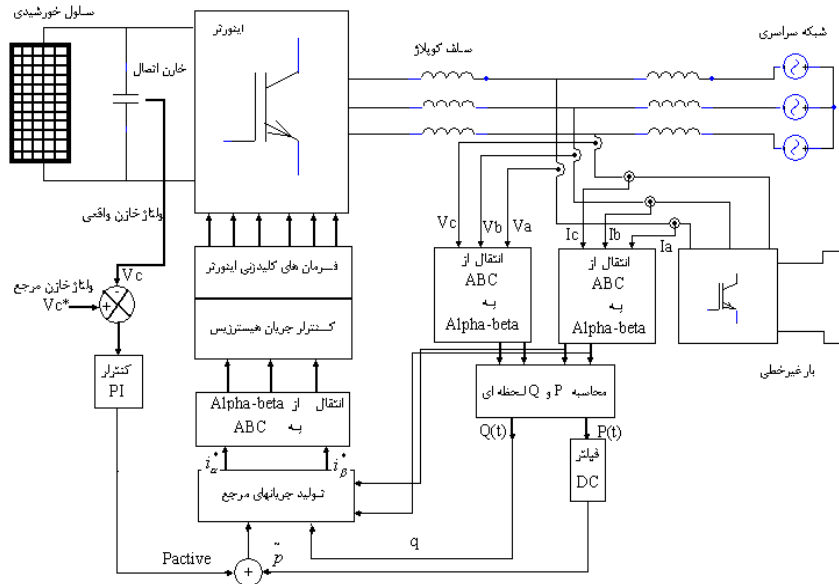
سلول خورشیدی
خازن اتصال
اینورتر
سلف کوپلاژ
شبکه سراسری
ولتاژ خازن واقعی
Vc
Vb
Va
Ic
Ib
Ia
ولتاژ خازن مرجع
Vc*
Vc
فرمان های کلیدزنی اینورتر
کنترلر جریان هیسترزیس
انتقال از
ABC
به
Alpha-beta
انتقال از
ABC
به
Alpha-beta
کنترلر
PI
انتقال از Alpha-beta
به ABC
محاسبه P و Q لحظه ای
بار غیرخطی
Q(t)
P(t)
فیلتر
DC
$i_\alpha^*$
$i_\beta^*$
تولید جریانهای مرجع
q
Pactive
$\tilde{p}$